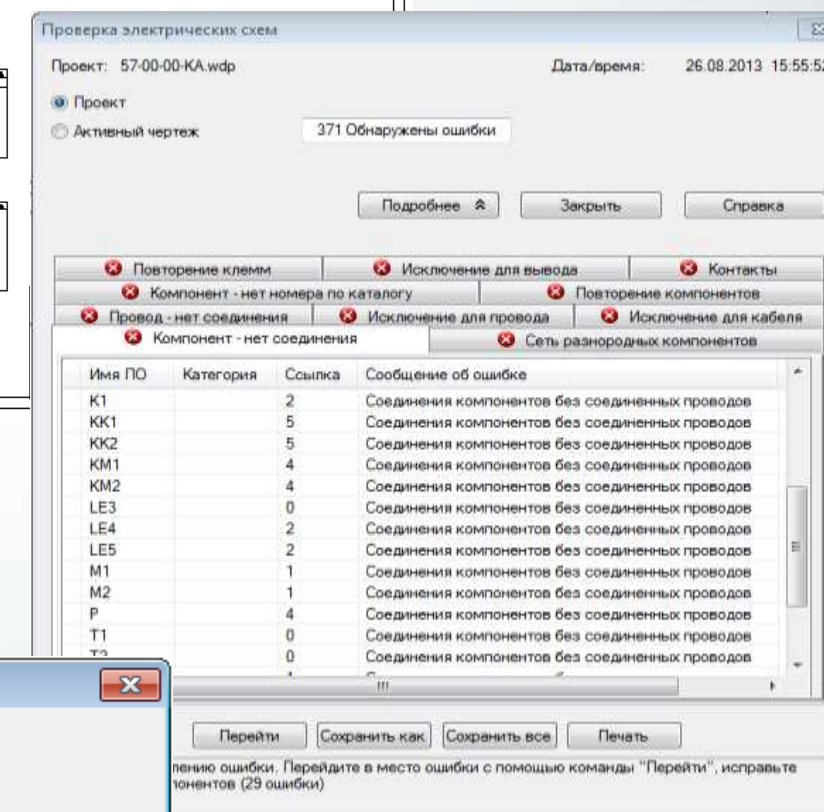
Проверка электрических схем

Проект: 57-00-00-КА.wdp

Дата/время: 26.08.2013 15:55:52

Проект

Активный чертеж

371 Обнаружены ошибки

Подробнее

Закрыть

Справка

Повторение клемм

Исключение для вывода

Контакты

Компонент - нет номера по каталогу

Повторение компонентов

Провод - нет соединения

Исключение для провода

Исключение для кабеля

Компонент - нет соединения

Сеть разнородных компонентов

| Имя ПО | Категория | Ссылка | Сообщение об ошибке |
|---|---|---|---|
| K1 | | 2 | Соединения компонентов без соединенных проводов |
| KK1 | | 5 | Соединения компонентов без соединенных проводов |
| KK2 | | 5 | Соединения компонентов без соединенных проводов |
| KM1 | | 4 | Соединения компонентов без соединенных проводов |
| KM2 | | 4 | Соединения компонентов без соединенных проводов |
| LE3 | | 0 | Соединения компонентов без соединенных проводов |
| LE4 | | 2 | Соединения компонентов без соединенных проводов |
| LE5 | | 2 | Соединения компонентов без соединенных проводов |
| M1 | | 1 | Соединения компонентов без соединенных проводов |
| M2 | | 1 | Соединения компонентов без соединенных проводов |
| P | | 4 | Соединения компонентов без соединенных проводов |
| T1 | | 0 | Соединения компонентов без соединенных проводов |
| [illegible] | | 0 | Соединения компонентов без соединенных проводов |

Перейти

Сохранить как

Сохранить все

Печать

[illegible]лению ошибки. Перейдите в место ошибки с помощью команды "Перейти", исправьте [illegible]понентов (29 ошибки)